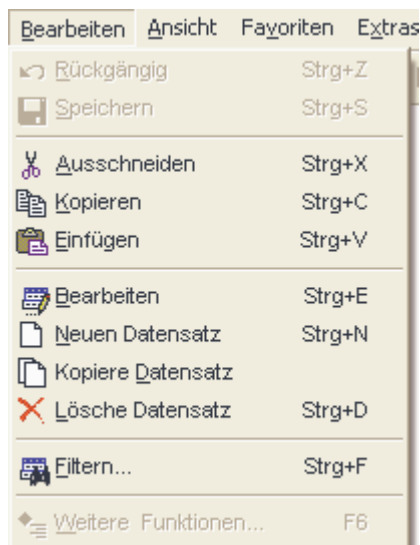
Bearbeiten Ansicht Favoriten Extras

Rückgängig Strg+Z
Speichern Strg+S

Ausschneiden Strg+X
Kopieren Strg+C
Einfügen Strg+V

Bearbeiten Strg+E
Neuen Datensatz Strg+N
Kopiere Datensatz
Lösche Datensatz Strg+D

Filtern... Strg+F

Weitere Funktionen... F6